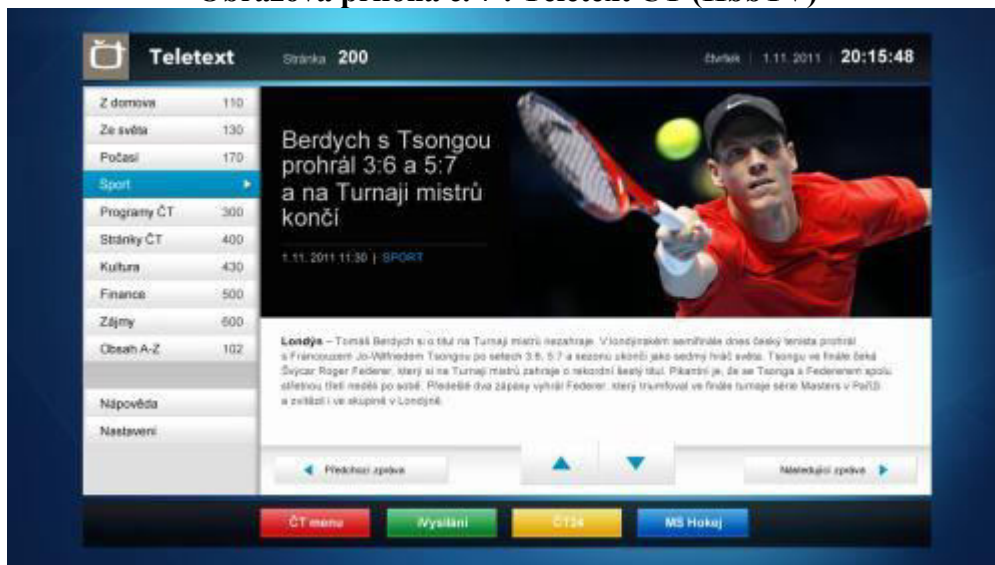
Obrazová příloha č. 7: Teletext ČT (HbbTV)

Teletext

Stránka 200

čtvrtek 1.11.2011 20:15:48

| | |
|---|---|
| Z domova | 110 |
| Ze světa | 130 |
| Počasí | 170 |
| Sport | |
| Programy ČT | 300 |
| Stránky ČT | 400 |
| Kultura | 430 |
| Finance | 500 |
| Zájmy | 600 |
| Obsah A-Z | 102 |

Nápověda

Nastavení

Berdych s Tsongou prohrál 3:6 a 5:7 a na Turnaji mistrů končí

1.11.2011 11:30 | SPORT

Londýn – Tomáš Berdych si o titul na Turnaji mistrů nezahraje. V londýnském semifinále dnes český tenista prohrál s Francouzem Jo-Wilfriedem Tsongou po setech 3:6, 5:7 a sezonu ukončí jako sedmý hráč světa. Tsongu ve finále čeká Švýcar Roger Federer, který si na Turnaji mistrů zahraje o rekordní šestý titul. Pikantní je, že se Tsonga s Federerem spolu střetnou třetí neděli po sobě. Předešlé dva zápasy vyhrál Federer, který triumfoval ve finále turnaje série Masters v Paříži a zvítězil i ve skupině v Londýně.

Předchozí zpráva

Následující zpráva

ČT menu

Vysílání

ČT24

MS Hokej